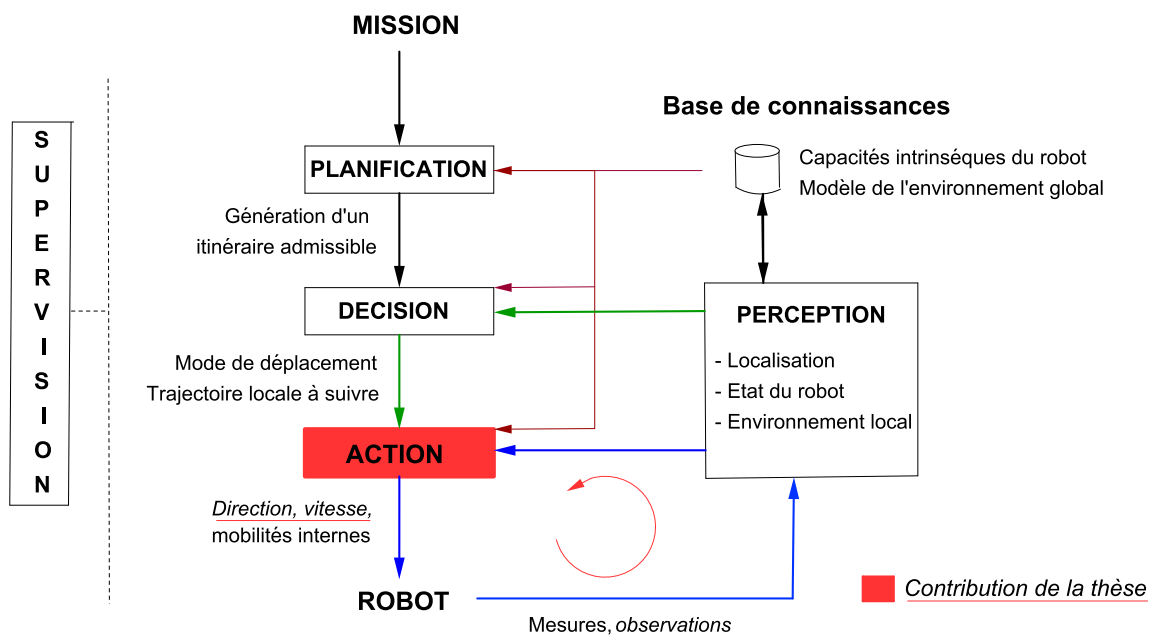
MISSION

Base de connaissances

SUPERVISION

PLANIFICATION

Capacités intrinséques du robot
Modèle de l'environnement global

Génération d'un itinéraire admissible

DECISION

PERCEPTION

- Localisation
- Etat du robot
- Environnement local

Mode de déplacement
Trajectoire locale à suivre

ACTION

*Direction, vitesse,* mobilités internes

ROBOT

Contribution de la thèse

Mesures, *observations*